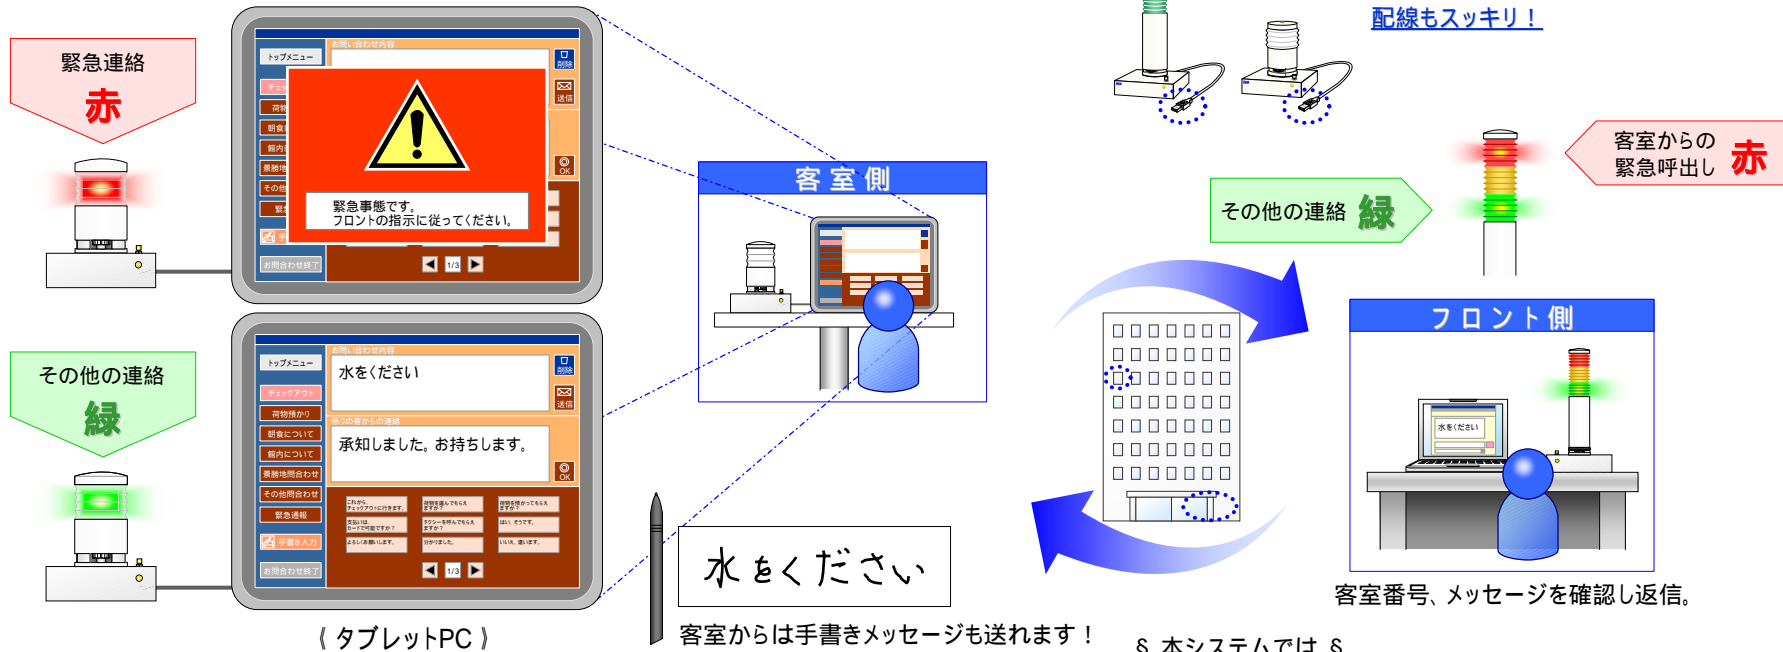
緊急連絡
赤

その他の連絡
緑

トップメニュー
お問い合わせ内容
削除
送信
OK
緊急事態です。
フロントの指示に従ってください。
お問合わせ終了
1/3

トップメニュー
お問い合わせ内容
水をください
削除
送信
チェックアウト
荷物預かり
朝食について
館内について
最寄地問合わせ
その他問合わせ
緊急通報
手書き入力
お問合わせ終了
承知しました。お持ちします。
OK
1/3

《 タブレットPC 》

配線もスッキリ！

客室側

水をください

客室からは手書きメッセージも送れます！

客室からの
緊急呼出し 赤

その他の連絡 緑

フロント側

水をください

客室番号、メッセージを確認し返信。

§ 本システムでは §